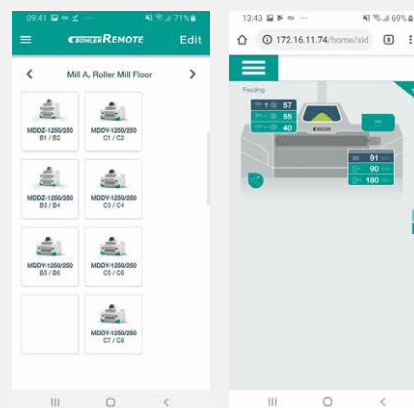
09:41 71%

BÜHLER REMOTE Edit

Mill A, Roller Mill Floor

MDDZ-1250/250 B1 / B2

MDDY-1250/250 C1 / C2

MDDZ-1250/250 B3 / B4

MDDY-1250/250 C3 / C4

MDDZ-1250/250 B5 / B6

MDDY-1250/250 C5 / C6

MDDY-1250/250 C7 / C8

13:43 69%

172.16.11.74/home/sid

Feeding

57

55

40

91

90

180